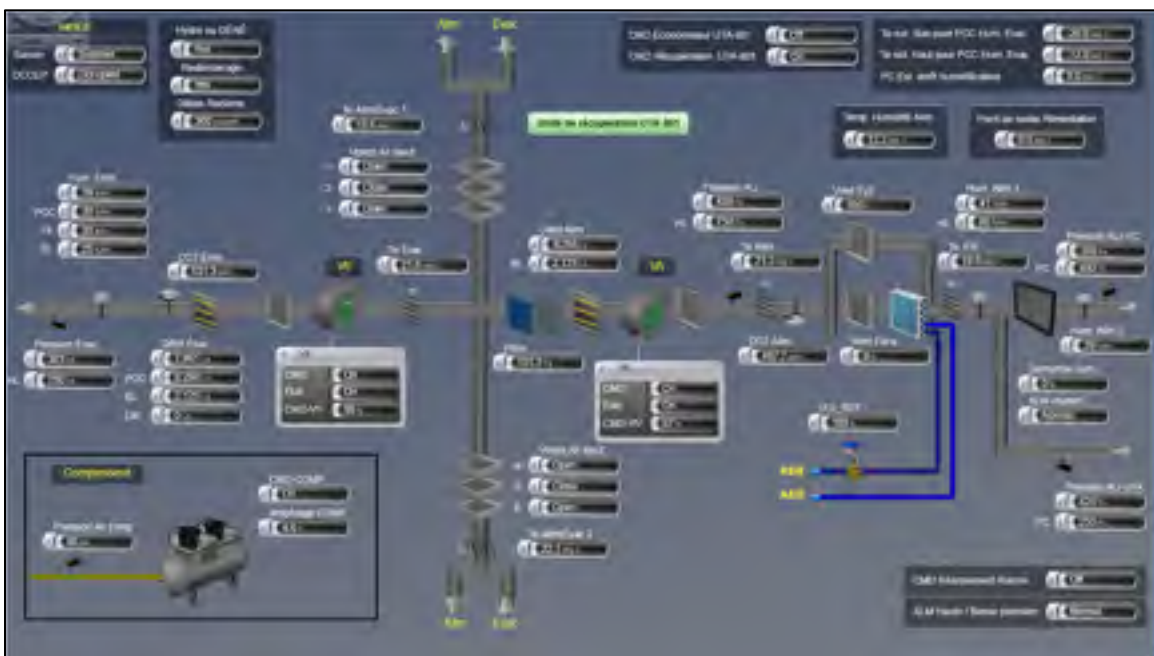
Atm

Dex

CMD Economiseur UTA-001

CMD Récupération UTA-001

Te ext. Bas pour PCC Hum. Evac

Te ext. Haut pour PCC Hum. Evac

PC Ext. seuil humidification

Hydro ou DEAE

Redémarrage

Mode Secours

Temp. Humidité Amb.

Point de rosée Alimentation

Evac

Alim

CO2 Alim

Filtre

Compresseur

CMD COMP

Pression Air Comp

Retour

AEE

AEE

Filtre

Atm

Ext

CMD Eclairement Alarme

ALM Haute / Basse pression